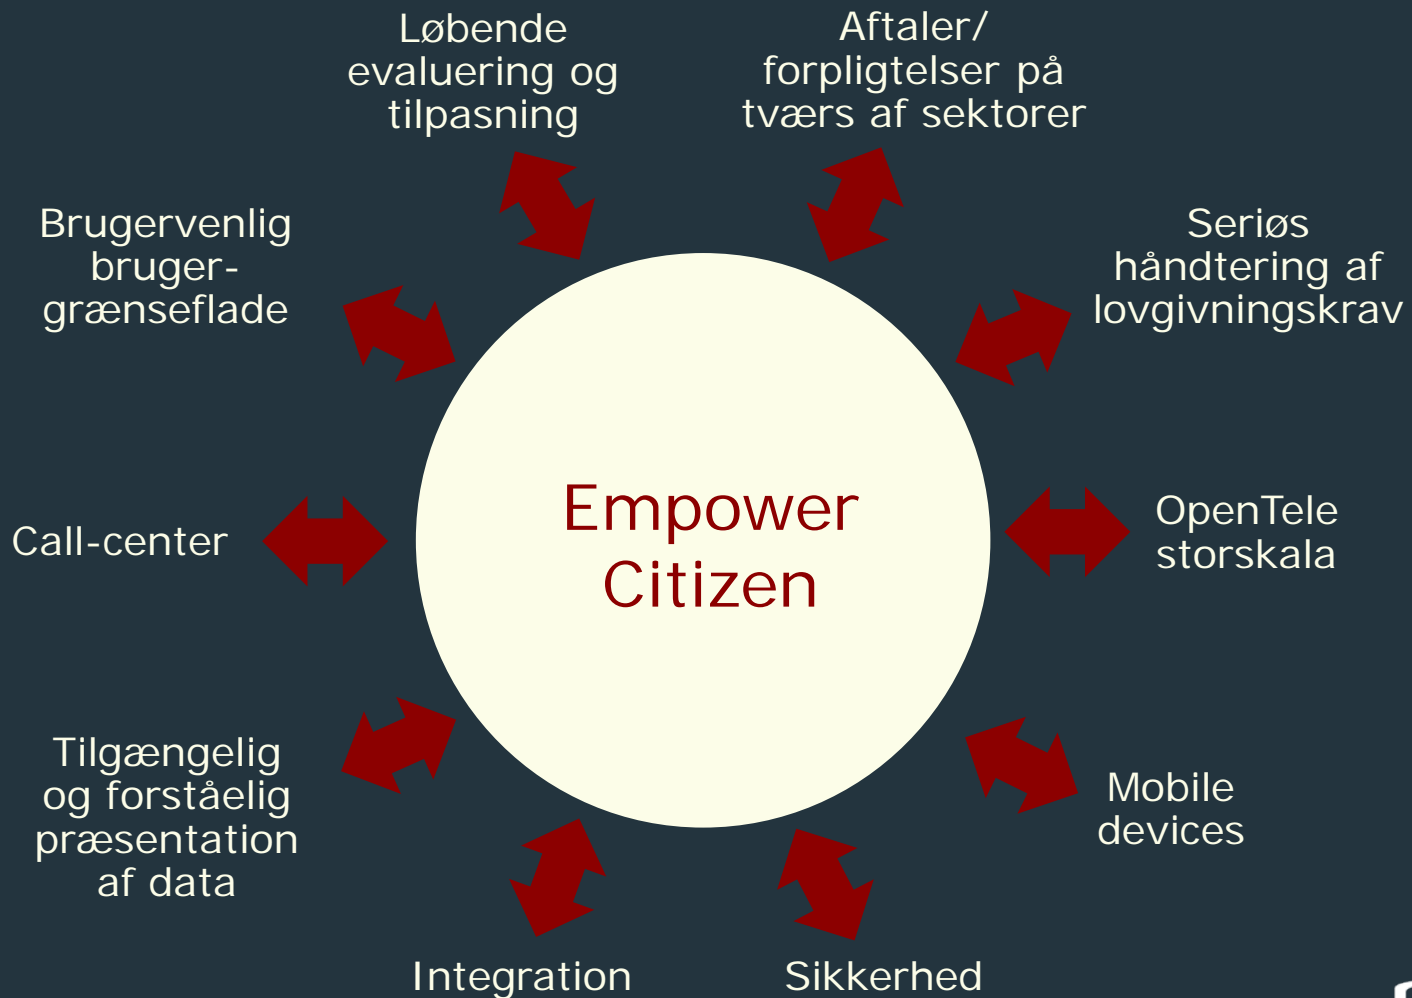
Løbende evaluering og tilpasning

Aftaler/ forpligtelser på tværs af sektorer

Brugervenlig bruger-grænseflade

Seriøs håndtering af lovgivningskrav

Empower Citizen

Call-center

OpenTele storskala

Tilgængelig og forståelig præsentation af data

Mobile devices

Integration

Sikkerhed